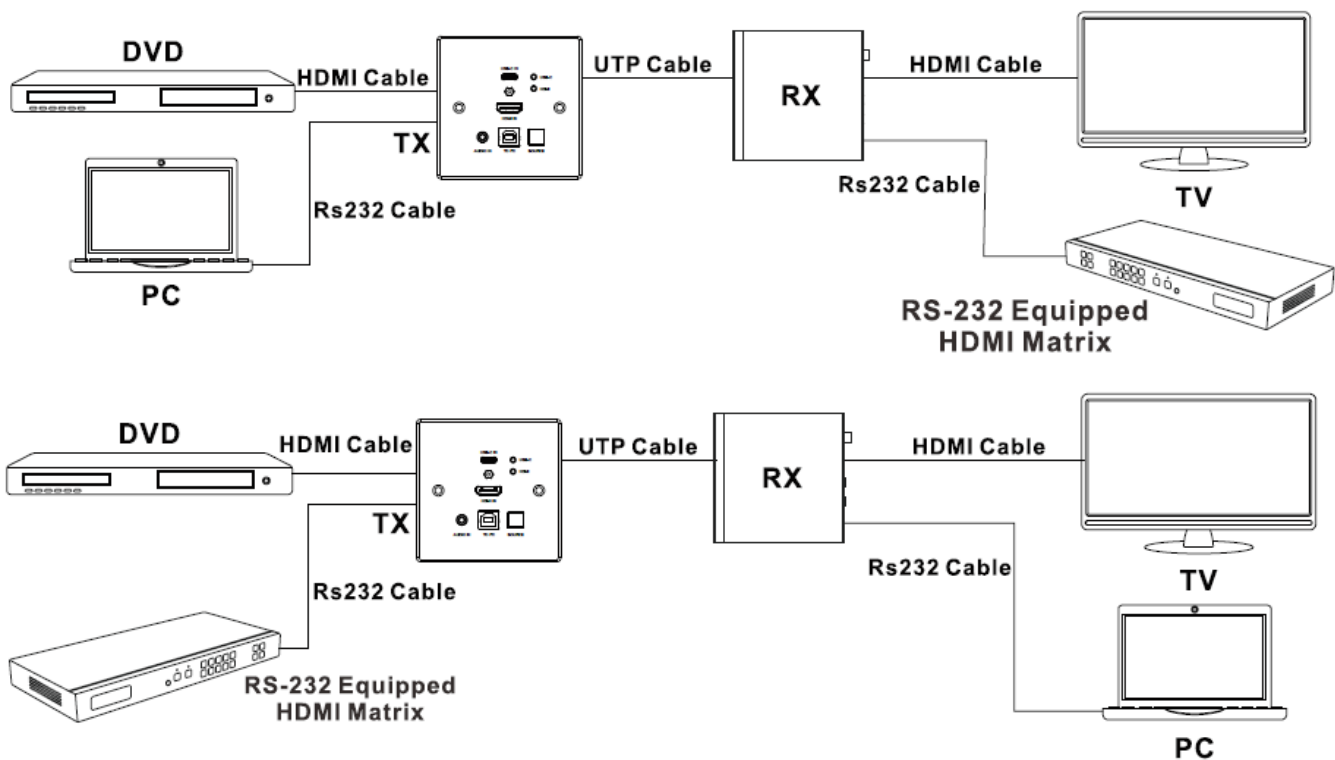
DVD

HDMI Cable

TX

UTP Cable

RX

HDMI Cable

TV

PC

Rs232 Cable

Rs232 Cable

RS-232 Equipped HDMI Matrix

DVD

HDMI Cable

TX

UTP Cable

RX

HDMI Cable

TV

Rs232 Cable

Rs232 Cable

RS-232 Equipped HDMI Matrix

PC